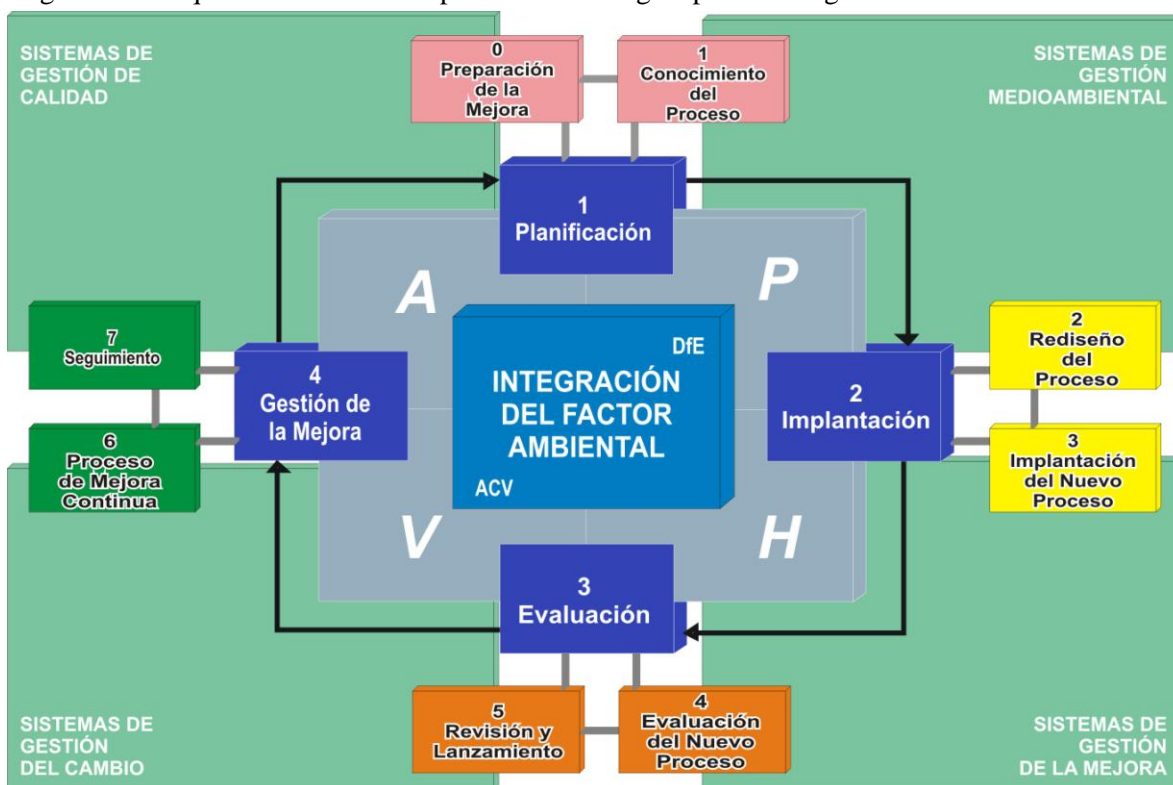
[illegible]

SISTEMAS DE GESTIÓN DE CALIDAD

0 Preparación de la Mejora

1 Conocimiento del Proceso

SISTEMAS DE GESTIÓN MEDIOAMBIENTAL

1 Planificación

A

P

7 Seguimiento

4 Gestión de la Mejora

6 Proceso de Mejora Continua

DfE

INTEGRACIÓN DEL FACTOR AMBIENTAL

ACV

2 Implantación

2 Rediseño del Proceso

3 Implantación del Nuevo Proceso

V

H

3 Evaluación

SISTEMAS DE GESTIÓN DEL CAMBIO

5 Revisión y Lanzamiento

4 Evaluación del Nuevo Proceso

SISTEMAS DE GESTIÓN DE LA MEJORA